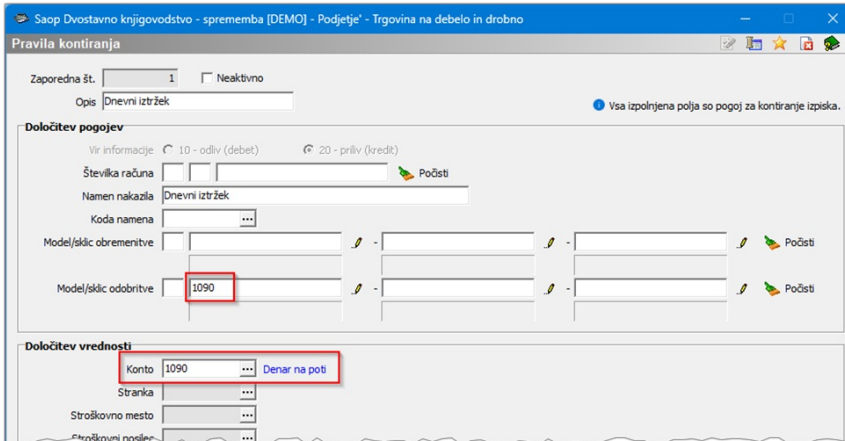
Saop Dvostavno knjigovodstvo - sprememba [DEMO] - Podjetje' - Trgovina na debelo in drobno

Pravila kontiranja

Zaporedna št. 1 Neaktivno

Opis Dnevni iztržek

Vsa izpolnjena polja so pogoj za kontiranje izpiska.

Določitev pogojev

Vir informacije 10 - odliv (debet) 20 - priliv (kredit)

Številka računa Počisti

Namen nakazila Dnevni iztržek

Koda namena ...

Model/sklic obremenitve - - Počisti

Model/sklic odobritve 1090 - - Počisti

Določitev vrednosti

Konto 1090 ... Denar na poti

Stranka ...

Stroškovno mesto ...

Stroškovni nosilec ...